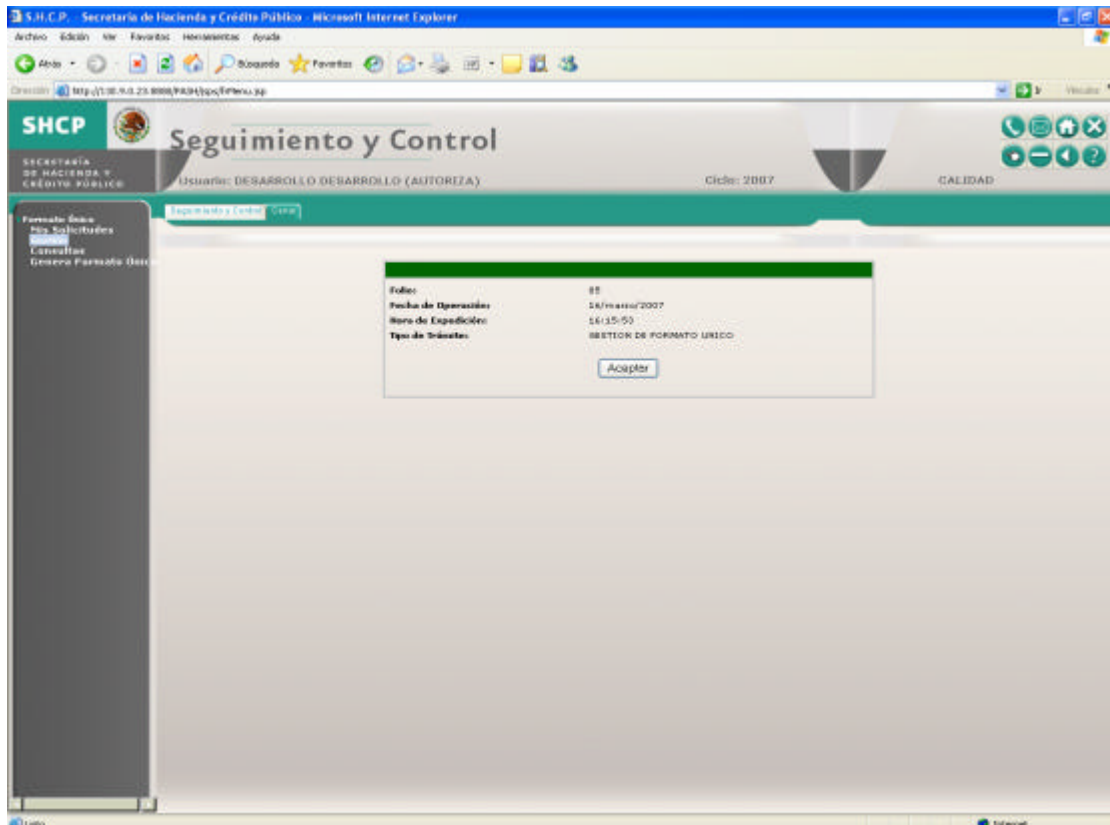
S.H.C.P. - Secretaría de Hacienda y Crédito Público - Microsoft Internet Explorer

Archivo Edición Ver Favoritos Herramientas Ayuda

Atrás Búsqueda Favoritos

Dirección http://10.9.0.23:8888/PASH/jsps/inMenu.jsp

Vínculos

SHCP
SECRETARÍA DE HACIENDA Y CRÉDITO PÚBLICO

Seguimiento y Control

Usuario: DESARROLLO DESARROLLO (AUTORIZA)

Ciclo: 2007

CALIDAD

Seguimiento y Control Cerrar

Formato Único
Mis Solicitudes
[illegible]
Consultas
Genera Formato Úni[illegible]

Folio: 85
Fecha de Operación: 16/marzo/2007
Hora de Expedición: 16:15:53
Tipo de Trámite: GESTION DE FORMATO UNICO

Aceptar

Listo

Internet